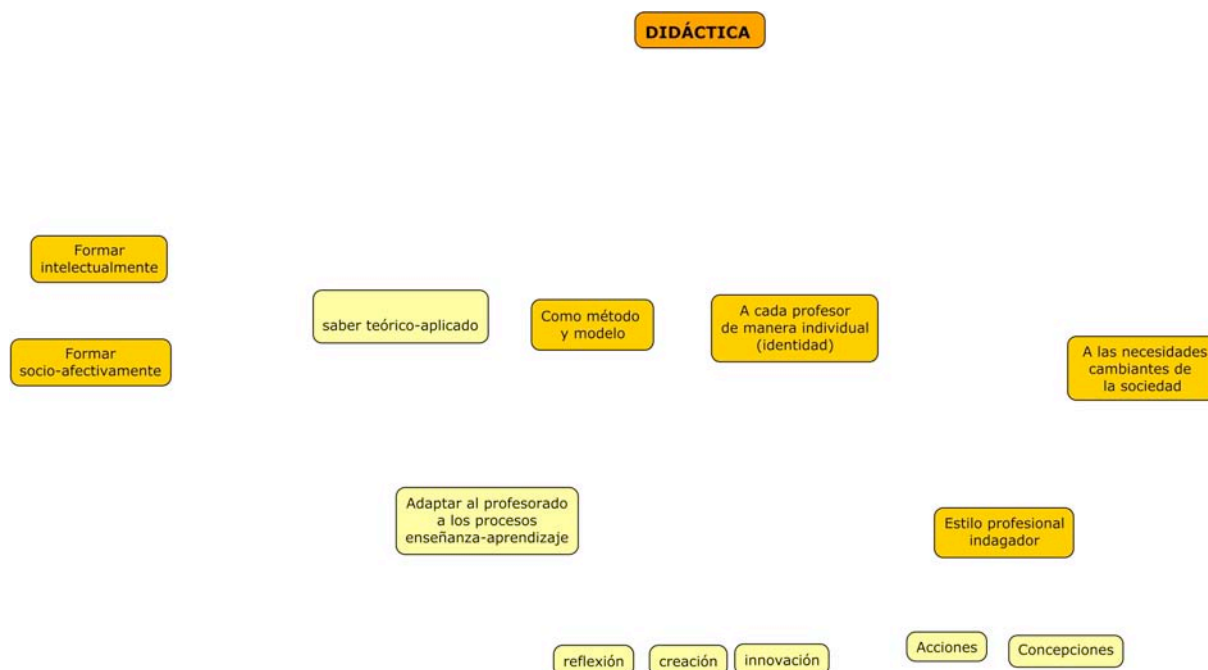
DIDÁCTICA

Formar intelectualmente

Formar socio-afectivamente

saber teórico-aplicado

Como método y modelo

A cada profesor de manera individual (identidad)

A las necesidades cambiantes de la sociedad

Adaptar al profesorado a los procesos enseñanza-aprendizaje

Estilo profesional indagador

reflexión

creación

innovación

Acciones

Concepciones